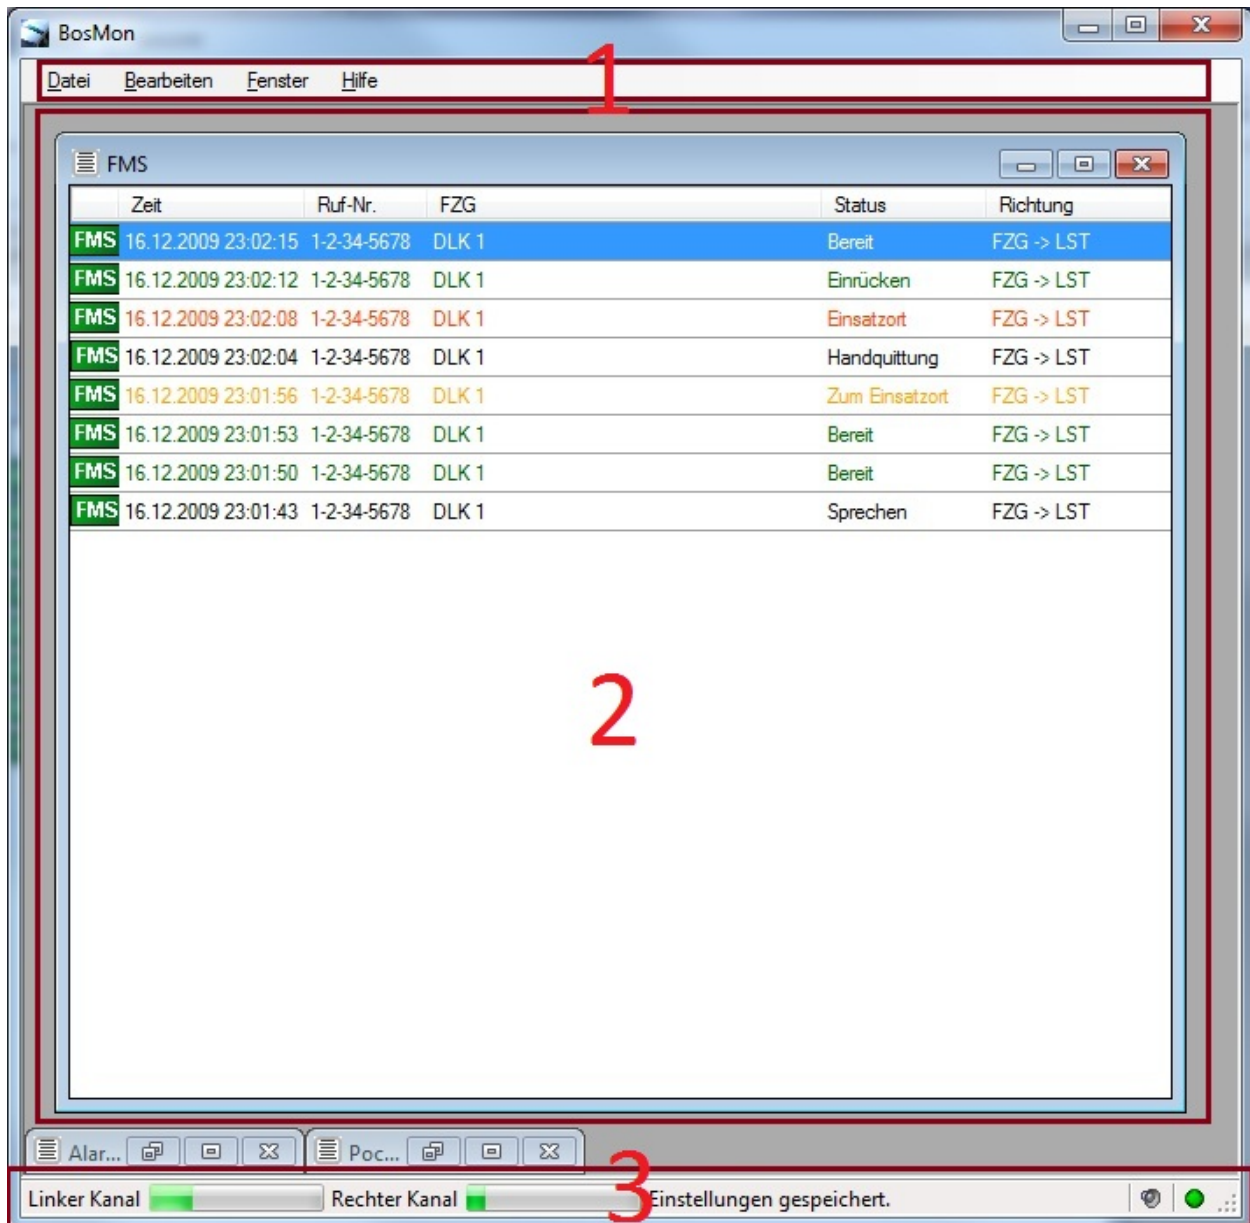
BosMon

Datei Bearbeiten Fenster Hilfe

1

FMS

| | Zeit | Ruf-Nr. | FZG | Status | Richtung |
|---|---|---|---|---|---|
| FMS | 16.12.2009 23:02:15 | 1-2-34-5678 | DLK 1 | Bereit | FZG -> LST |
| FMS | 16.12.2009 23:02:12 | 1-2-34-5678 | DLK 1 | Einrücken | FZG -> LST |
| FMS | 16.12.2009 23:02:08 | 1-2-34-5678 | DLK 1 | Einsatzort | FZG -> LST |
| FMS | 16.12.2009 23:02:04 | 1-2-34-5678 | DLK 1 | Handquittung | FZG -> LST |
| FMS | 16.12.2009 23:01:56 | 1-2-34-5678 | DLK 1 | Zum Einsatzort | FZG -> LST |
| FMS | 16.12.2009 23:01:53 | 1-2-34-5678 | DLK 1 | Bereit | FZG -> LST |
| FMS | 16.12.2009 23:01:50 | 1-2-34-5678 | DLK 1 | Bereit | FZG -> LST |
| FMS | 16.12.2009 23:01:43 | 1-2-34-5678 | DLK 1 | Sprechen | FZG -> LST |

2

Alar... Poc...

3

Linker Kanal Rechter Kanal Einstellungen gespeichert.